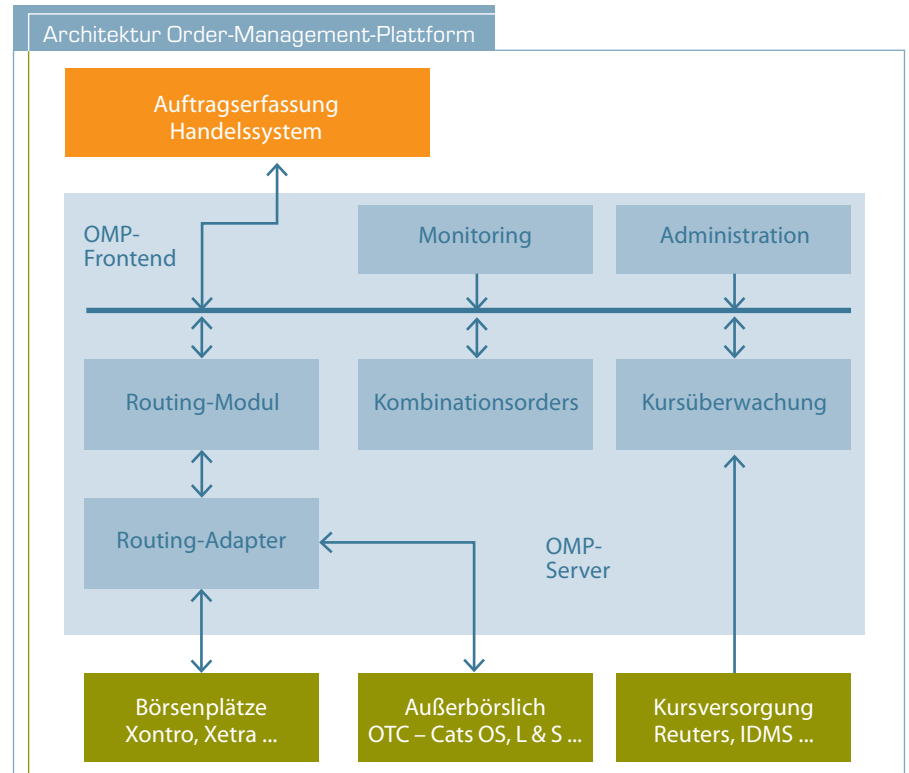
Architektur Order-Management-Plattform

Auftragserfassung
Handelssystem

OMP-
Frontend

Monitoring

Administration

Routing-Modul

Kombinationsorders

Kursüberwachung

Routing-Adapter

OMP-
Server

Börsenplätze
Xontro, Xetra ...

Außerbörslich
OTC – Cats OS, L & S ...

Kursversorgung
Reuters, IDMS ...